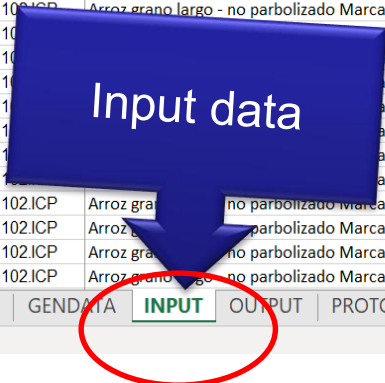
10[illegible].ICP Arroz grano largo - no parbolizado Marca

10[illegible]

10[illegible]

10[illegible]

10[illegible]

10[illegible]

10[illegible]

Input data

102.ICP Arroz grano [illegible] no parbolizado Marca

102.ICP Arroz gra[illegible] no parbolizado Marca

102.ICP Arroz gran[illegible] no parbolizado Marca

102.ICP Arroz grano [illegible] no parbolizado Marca

GENDATA INPUT OUTPUT PROTO